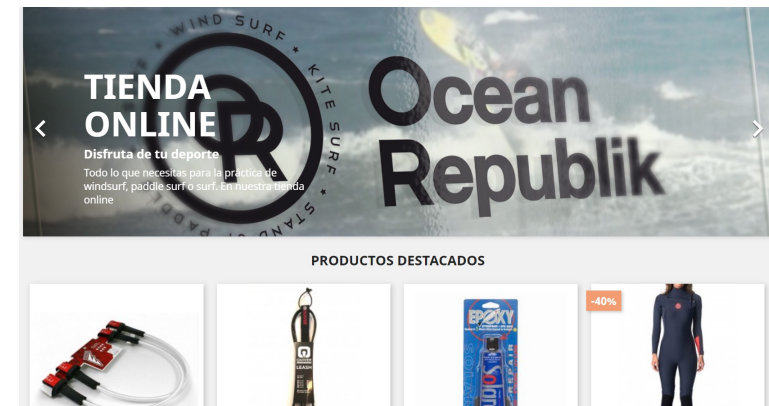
WIND SURF * KITE SURF * STAND UP PADDLE

TIENDA ONLINE

Disfruta de tu deporte

Todo lo que necesitas para la práctica de windsurf, paddle surf o surf. En nuestra tienda online

Ocean Republik

PRODUCTOS DESTACADOS

-40%

EPOXY

REPAIR

LEASH